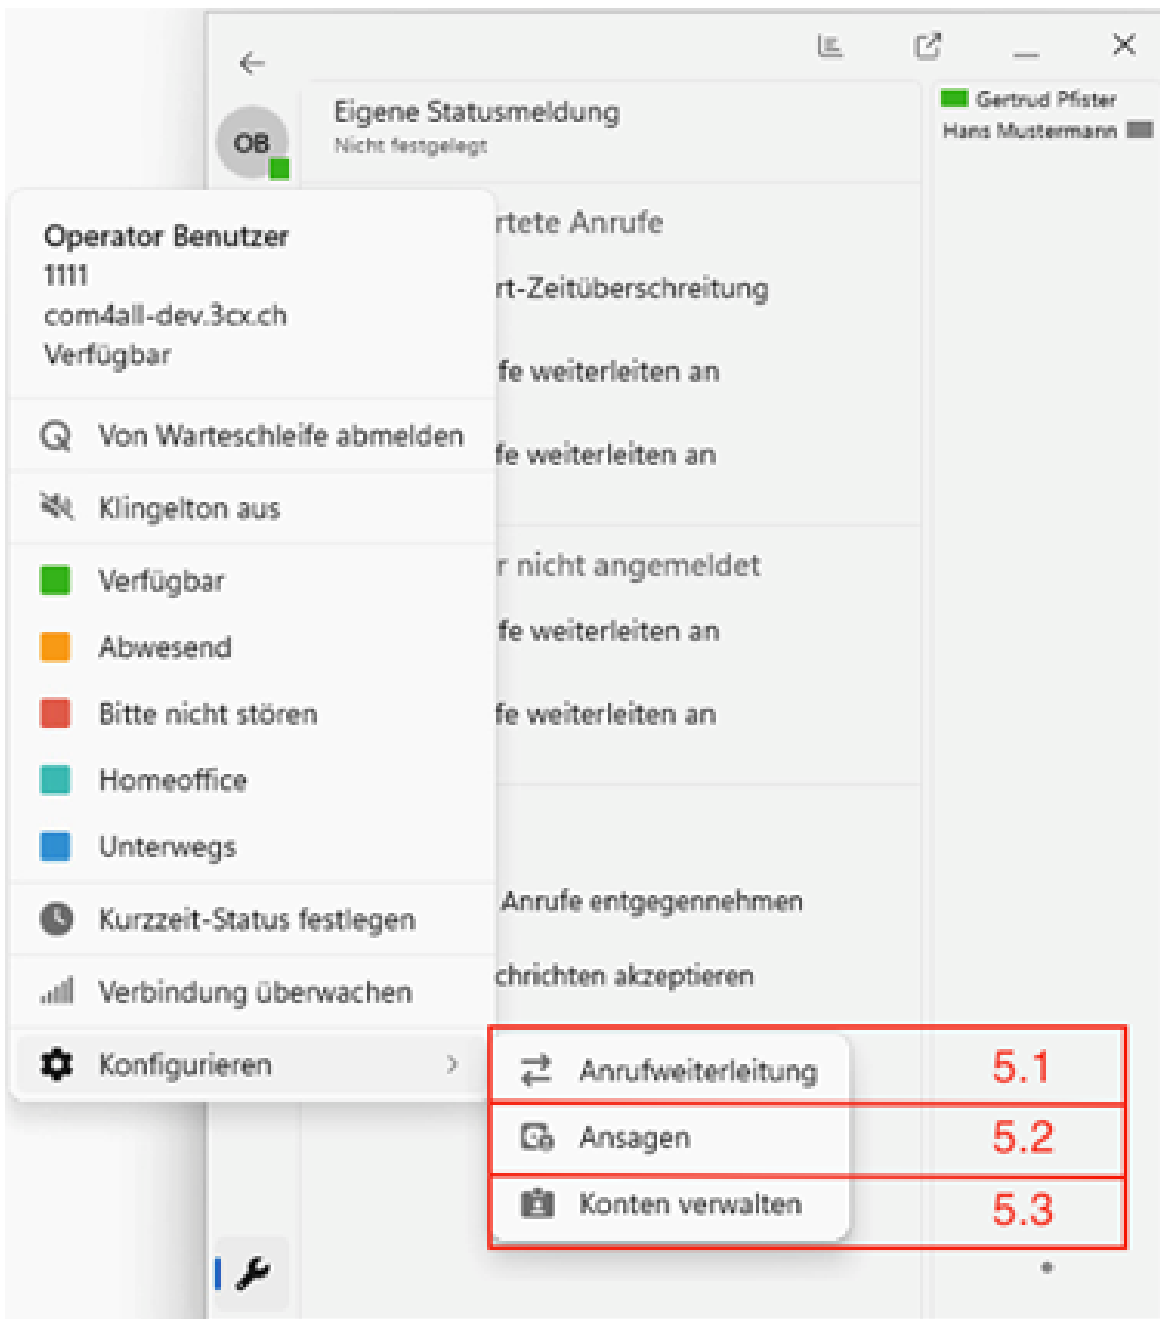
OB

Eigene Statusmeldung
Nicht festgelegt

Gertrud Pfister
Hans Mustermann

Operator Benutzer
1111
com4all-dev.3cx.ch
Verfügbar

Von Warteschleife abmelden
Klingelton aus
Verfügbar
Abwesend
Bitte nicht stören
Homeoffice
Unterwegs
Kurzzeit-Status festlegen
Verbindung überwachen
Konfigurieren

rtete Anrufe
rt-Zeitüberschreitung
fe weiterleiten an
fe weiterleiten an
r nicht angemeldet
fe weiterleiten an
fe weiterleiten an
Anrufe entgegennehmen
chrichten akzeptieren

Anrufweiterleitung 5.1
Ansagen 5.2
Konten verwalten 5.3